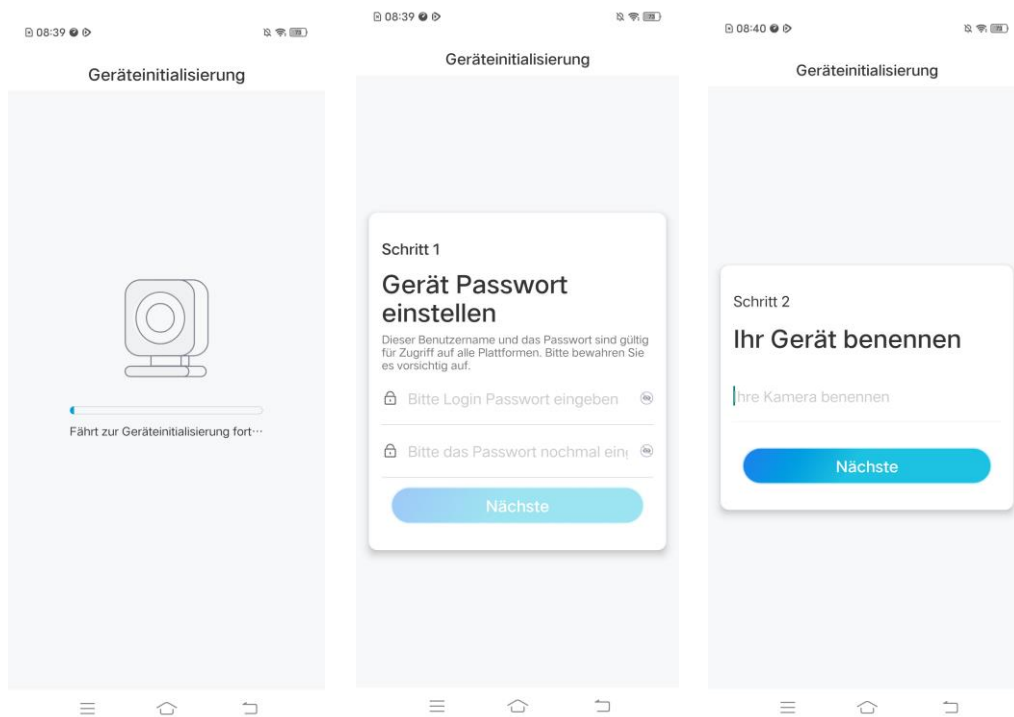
08:39

Geräteinitialisierung

Fährt zur Geräteinitialisierung fort···

08:39

Geräteinitialisierung

Schritt 1

Gerät Passwort einstellen

Dieser Benutzername und das Passwort sind gültig für Zugriff auf alle Plattformen. Bitte bewahren Sie es vorsichtig auf.

Bitte Login Passwort eingeben

Bitte das Passwort nochmal ein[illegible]

Nächste

08:40

Geräteinitialisierung

Schritt 2

Ihr Gerät benennen

hre Kamera benennen

Nächste